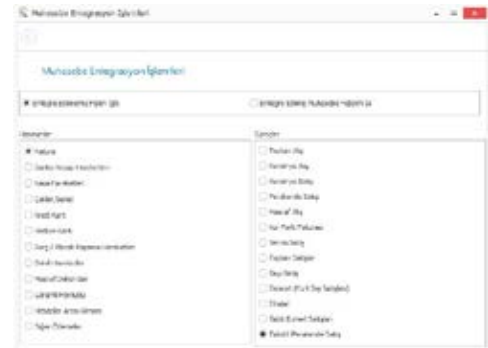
Muhasebe Entegrasyon İşlemleri

Muhasebe Entegrasyon İşlemleri

Entegre Edilecek Fişleri Seç
Entegre Edilmiş Muhasebe Fişlerini Sil

Hesaplar
Fatura
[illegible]
Kasa Fişleri
Çekler, Senet
Kredi Kartı
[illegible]
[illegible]
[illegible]
Masraf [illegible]
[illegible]
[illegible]
Diğer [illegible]

Satırlar
Toptan Alış
Perakende Alış
Perakende Satış
Perakende Satış
Masraf Alış
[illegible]
Verilen Satış
Toptan Satışlar
Dep Satış
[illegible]
Diğer
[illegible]
Toptan Perakende Satış